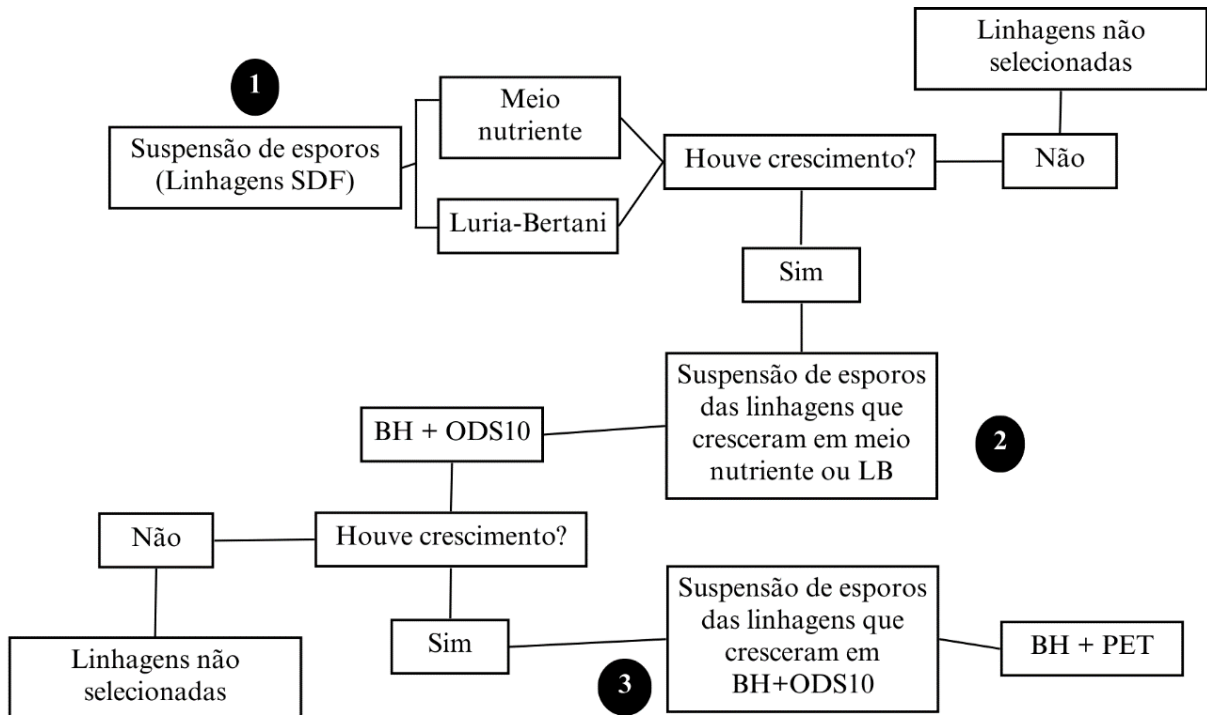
1

Suspensão de esporos (Linhagens SDF)

Meio nutriente

Luria-Bertani

Houve crescimento?

Não

Linhagens não selecionadas

Sim

Suspensão de esporos das linhagens que cresceram em meio nutriente ou LB

2

BH + ODS10

Houve crescimento?

Não

Linhagens não selecionadas

Sim

3

Suspensão de esporos das linhagens que cresceram em BH+ODS10

BH + PET